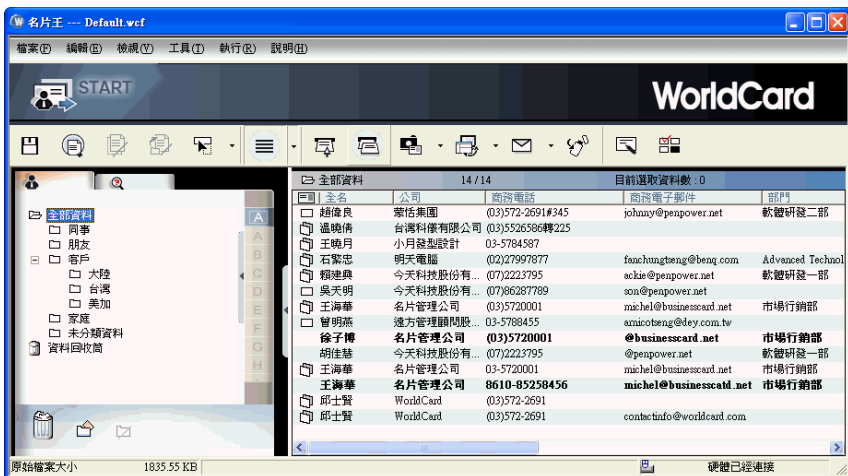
名片王 --- Default.wcf

檔案(F) 編輯(E) 檢視(V) 工具(T) 執行(R) 說明(H)

START

WorldCard

全部資料
同事
朋友
客戶
大陸
台灣
美加
家庭
未分類資料
資料回收筒

A B C D E F G H

全部資料 14 / 14 目前選取資料數 : 0

| 全名 | 公司 | 商務電話 | 商務電子郵件 | 部門 |
|---|---|---|---|---|
| 趙偉良 | 蒙恬集團 | (03)572-2691#345 | johnny@penpower.net | 軟體研發二部 |
| 溫曉倩 | 台灣科偉有限公司 | (03)5526586轉225 | | |
| 王曉月 | 小月發型設計 | 03-5784587 | | |
| 石繁忠 | 明天電腦 | (02)27997877 | fanchungtseng@benq.com | Advanced Technol |
| 賴建典 | 今天科技股份有... | (07)2223795 | ackie@penpower.net | 軟體研發一部 |
| 吳天明 | 今天科技股份有... | (07)86287789 | son@penpower.net | |
| 王海華 | 名片管理公司 | (03)5720001 | michel@businesscard.net | 市場行銷部 |
| 曾明燕 | 遠方管理顧問股... | 03-5788455 | amicotseng@dey.com.tw | |
| 徐子博 | 名片管理公司 | (03)5720001 | @businesscard.net | 市場行銷部 |
| 胡佳慧 | 今天科技股份有... | (07)2223795 | @penpower.net | 軟體研發一部 |
| 王海華 | 名片管理公司 | 03-5720001 | michel@businesscard.net | 市場行銷部 |
| 王海華 | 名片管理公司 | 8610-85258456 | michel@businesscatd.net | 市場行銷部 |
| 邱士賢 | WorldCard | (03)572-2691 | | |
| 邱士賢 | WorldCard | (03)572-2691 | contactinfo@worldcard.com | |

原始檔案大小 1835.55 KB 硬體已經連接